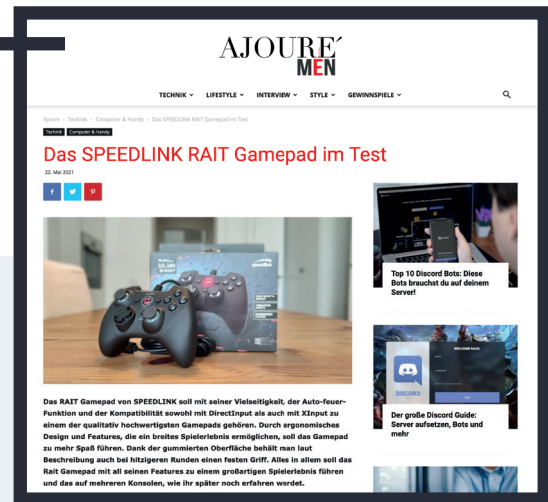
AJOURE´
MEN

TECHNIK ˅ LIFESTYLE ˅ INTERVIEW ˅ STYLE ˅ GEWINNSPIELE ˅

Ajoure > Technik > Computer & Handy > Das SPEEDLINK RAIT Gamepad im Test

Technik Computer & Handy

Das SPEEDLINK RAIT Gamepad im Test

22. Mai 2021

f t p

Das RAIT Gamepad von SPEEDLINK soll mit seiner Vielseitigkeit, der Auto-feuer-Funktion und der Kompatibilität sowohl mit DirectInput als auch mit XInput zu einem der qualitativ hochwertigsten Gamepads gehören. Durch ergonomisches Design und Features, die ein breites Spielerlebnis ermöglichen, soll das Gamepad zu mehr Spaß führen. Dank der gummierten Oberfläche behält man laut Beschreibung auch bei hitzigeren Runden einen festen Griff. Alles in allem soll das Rait Gamepad mit all seinen Features zu einem großartigen Spielerlebnis führen und das auf mehreren Konsolen, wie ihr später noch erfahren werdet.

Top 10 Discord Bots: Diese Bots brauchst du auf deinem Server!

DISCORD

Der große Discord Guide: Server aufsetzen, Bots und mehr